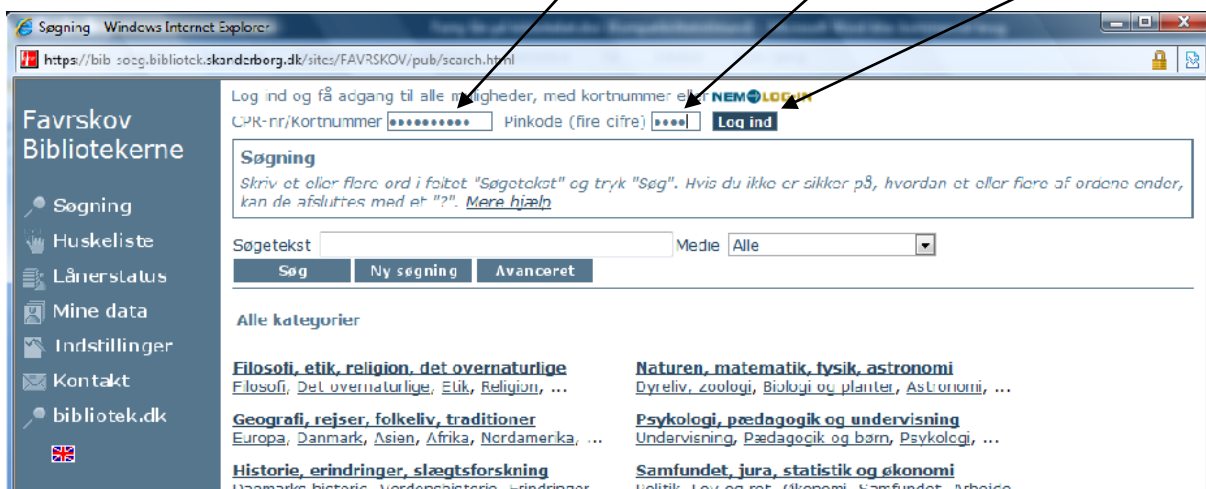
Søgning Windows Internet Explorer

https://bib soeg.bibliotek.skanderborg.dk/sites/FAVRSKOV/pub/search.html

Favrskov Bibliotekerne

Søgning
Huskeliste
Lånerstatus
Mine data
Indstillinger
Kontakt
bibliotek.dk

Log ind og få adgang til alle muligheder, med kortnummer eller NEM LOG-IN
CPR-nr/Kortnummer •••••••••• Pinkode (fire cifre) •••• Log ind

Søgning
Skriv et eller flere ord i feltet "Søgetekst" og tryk "Søg". Hvis du ikke er sikker på, hvordan et eller flere af ordene ender, kan de afsluttes med et "?". Mere hjælp

Søgetekst Medie Alle
Søg Ny søgning Avanceret

Alle kategorier

Filosofi, etik, religion, det overnaturlige
Filosofi, Det overnaturlige, Etik, Religion, ...

Naturen, matematik, fysik, astronomi
Dyreliv, Zoologi, Biologi og planter, Astronomi, ...

Geografi, rejser, folkeliv, traditioner
Europa, Danmark, Asien, Afrika, Nordamerika, ...

Psykologi, pædagogik og undervisning
Undervisning, Pædagogik og børn, Psykologi, ...

Historie, erindringer, slægtsforskning
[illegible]

Samfundet, jura, statistik og økonomi
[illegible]